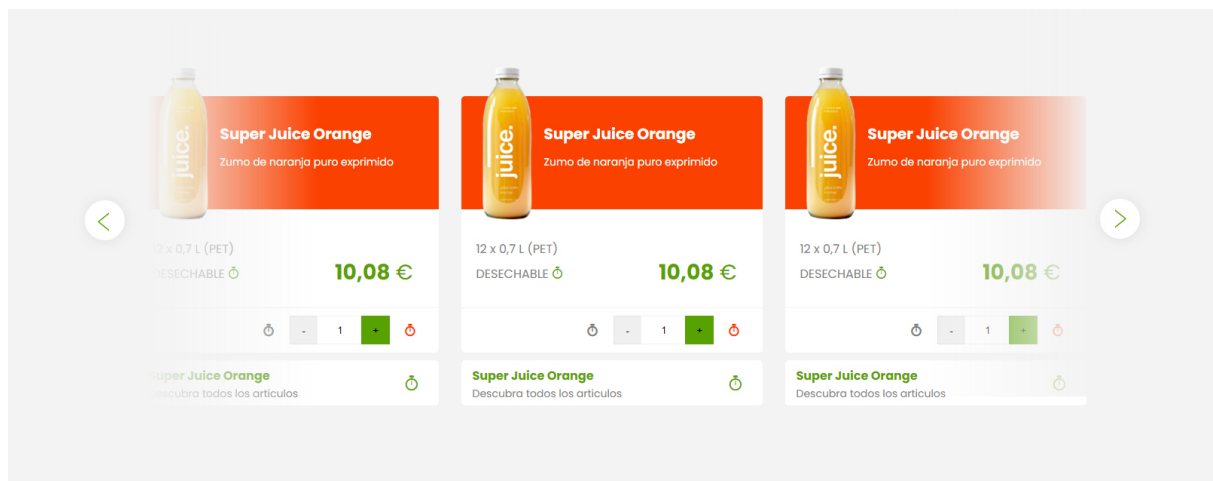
juice.

Super Juice Orange

Zumo de naranja puro exprimido

12 x 0,7 L (PET)

DESECHABLE

10,08 €

- 1 +

Super Juice Orange

Descubra todos los articulos

juice.

Super Juice Orange

Zumo de naranja puro exprimido

12 x 0,7 L (PET)

DESECHABLE

10,08 €

- 1 +

Super Juice Orange

Descubra todos los articulos

juice.

Super Juice Orange

Zumo de naranja puro exprimido

12 x 0,7 L (PET)

DESECHABLE

10,08 €

- 1 +

Super Juice Orange

Descubra todos los articulos